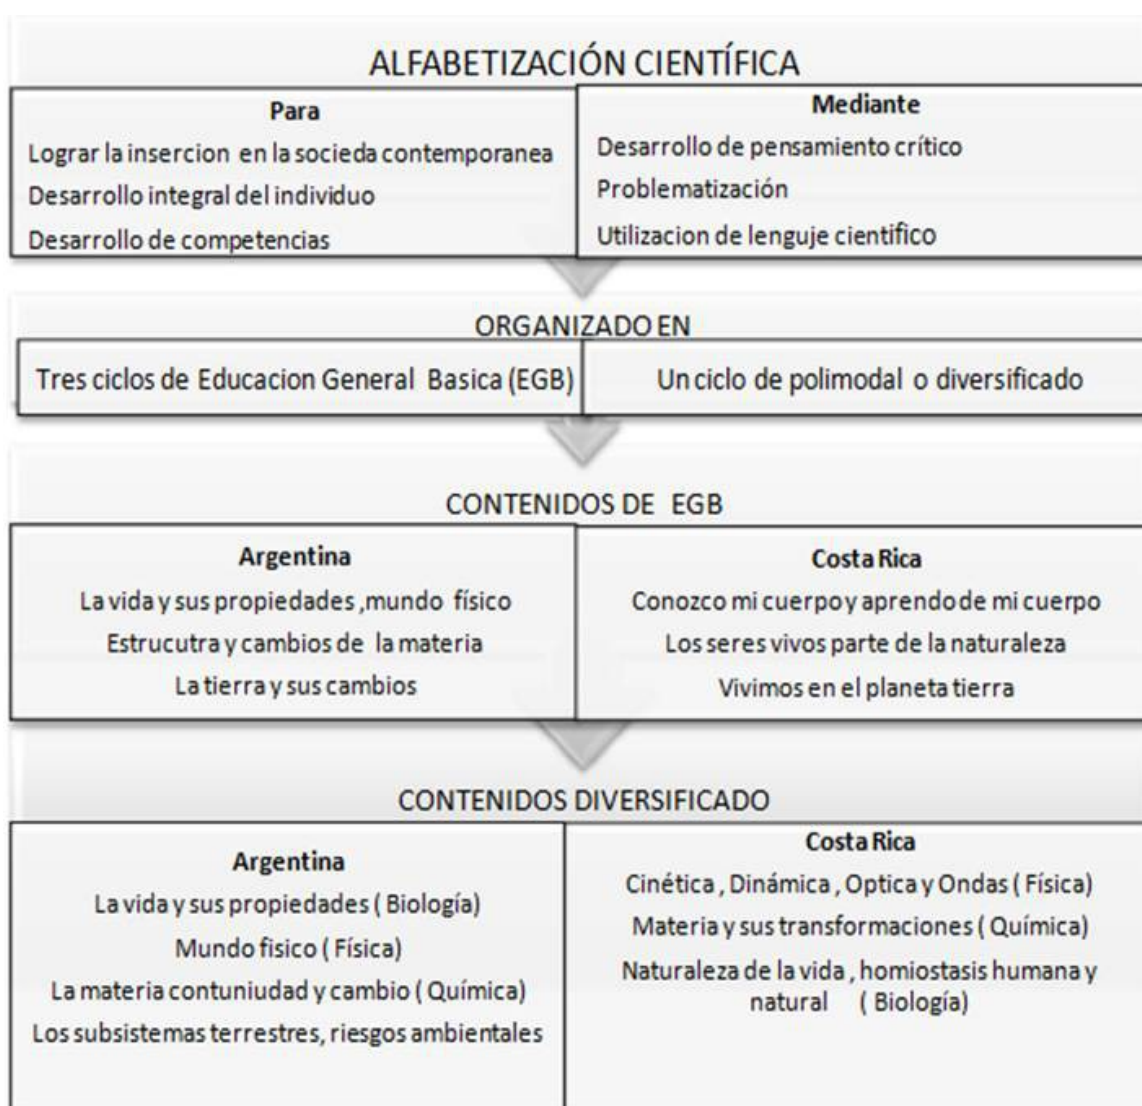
ALFABETIZACIÓN CIENTÍFICA

Para
Lograr la insercion en la socieda contemporanea
Desarrollo integral del individuo
Desarrollo de competencias

Mediante
Desarrollo de pensamiento crítico
Problematización
Utilizacion de lenguje científico

ORGANIZADO EN

Tres ciclos de Educacion General Basica (EGB)

Un ciclo de polimodal o diversificado

CONTENIDOS DE EGB

Argentina
La vida y sus propiedades ,mundo físico
Estrucutra y cambios de la materia
La tierra y sus cambios

Costa Rica
Conozco mi cuerpo y aprendo de mi cuerpo
Los seres vivos parte de la naturaleza
Vivimos en el planeta tierra

CONTENIDOS DIVERSIFICADO

Argentina
La vida y sus propiedades ( Biología)
Mundo fisico ( Física)
La materia contuniudad y cambio ( Química)
Los subsistemas terrestres, riesgos ambientales

Costa Rica
Cinética , Dinámica , Optica y Ondas ( Física)
Materia y sus transformaciones ( Química)
Naturaleza de la vida , homiostasis humana y natural ( Biología)